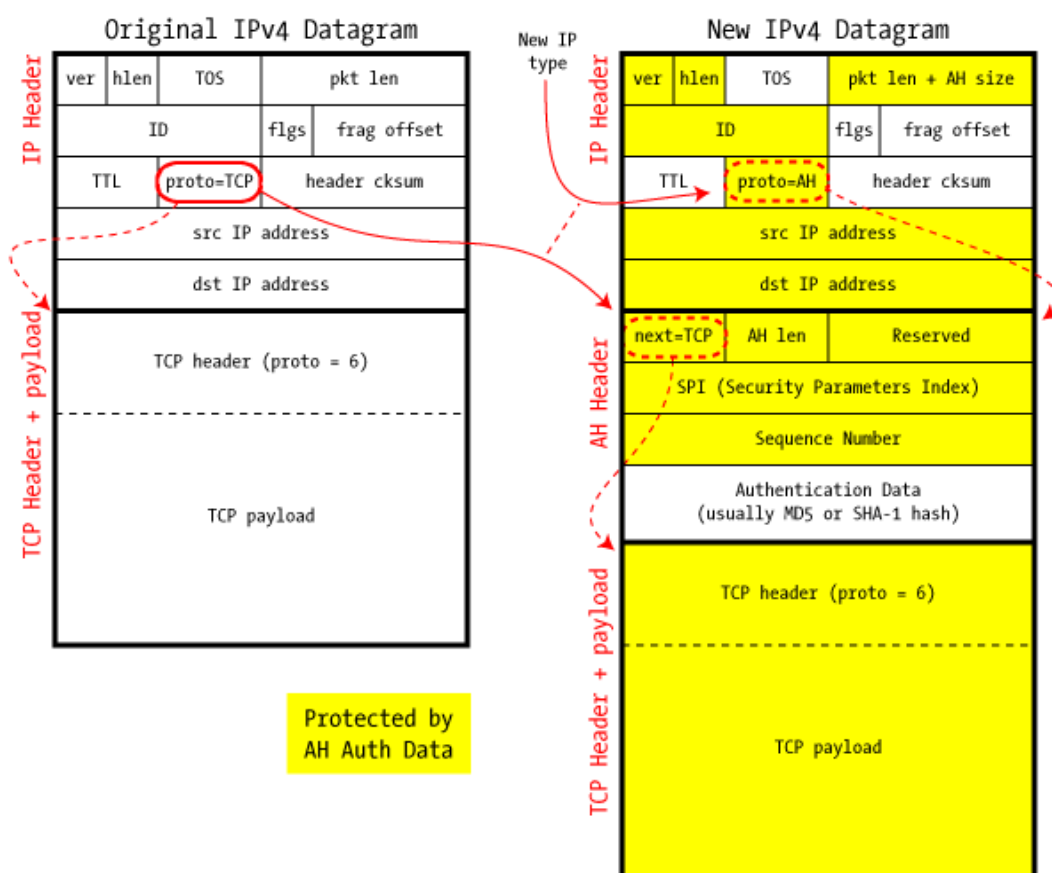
Original IPv4 Datagram

IP Header

| ver | hlen | TOS | pkt len |
|---|---|---|---|
| ID | | flgs | frag offset |
| TTL | proto=TCP | header cksum | |
| src IP address | | | |
| dst IP address | | | |

TCP Header + payload

TCP header (proto = 6)

TCP payload

Protected by AH Auth Data

New IP type

New IPv4 Datagram

IP Header

| ver | hlen | TOS | pkt len + AH size |
|---|---|---|---|
| ID | | flgs | frag offset |
| TTL | proto=AH | header cksum | |
| src IP address | | | |
| dst IP address | | | |

AH Header

| next=TCP | AH len | Reserved |
|---|---|---|
| SPI (Security Parameters Index) | | |
| Sequence Number | | |
| Authentication Data (usually MD5 or SHA-1 hash) | | |

TCP Header + payload

TCP header (proto = 6)

TCP payload